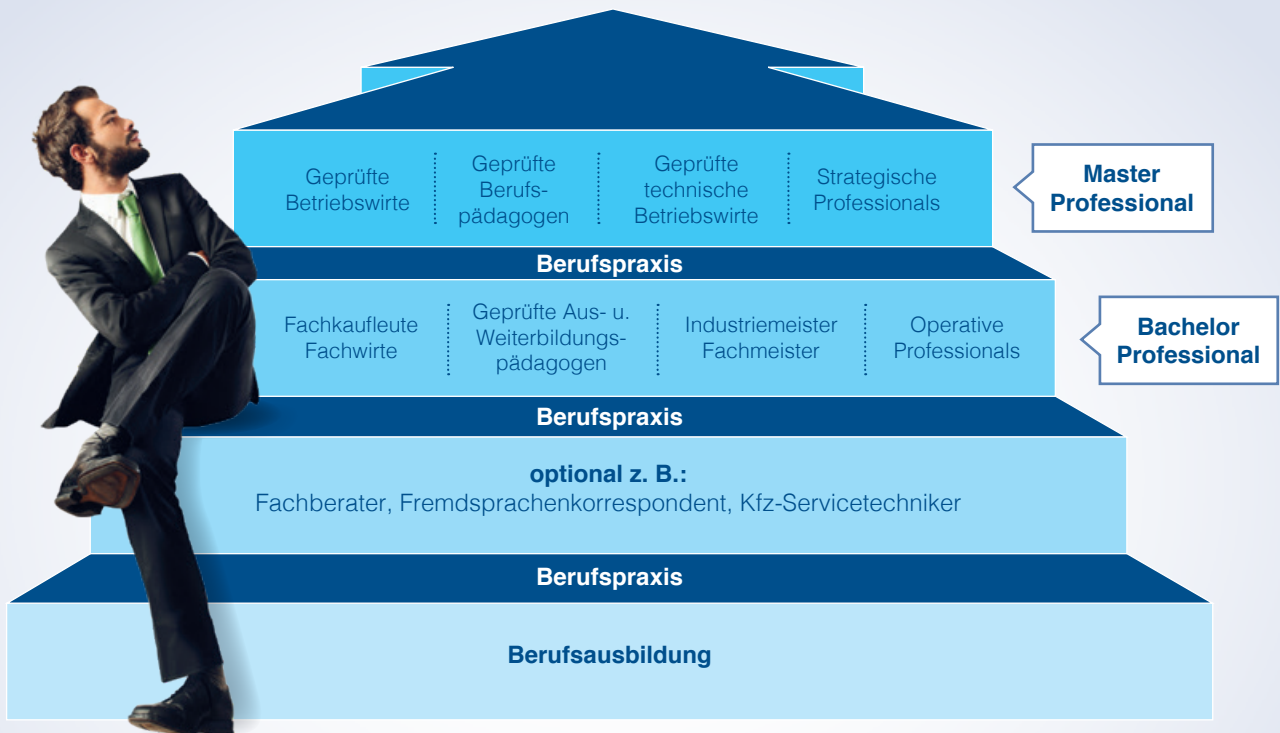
Geprüfte Betriebswirte

Geprüfte Berufspädagogen

Geprüfte technische Betriebswirte

Strategische Professionals

Master Professional

Berufspraxis

Fachkaufleute Fachwirte

Geprüfte Aus- u. Weiterbildungspädagogen

Industriemeister Fachmeister

Operative Professionals

Bachelor Professional

Berufspraxis

optional z. B.:
Fachberater, Fremdsprachenkorrespondent, Kfz-Servicetechniker

Berufspraxis

Berufsausbildung